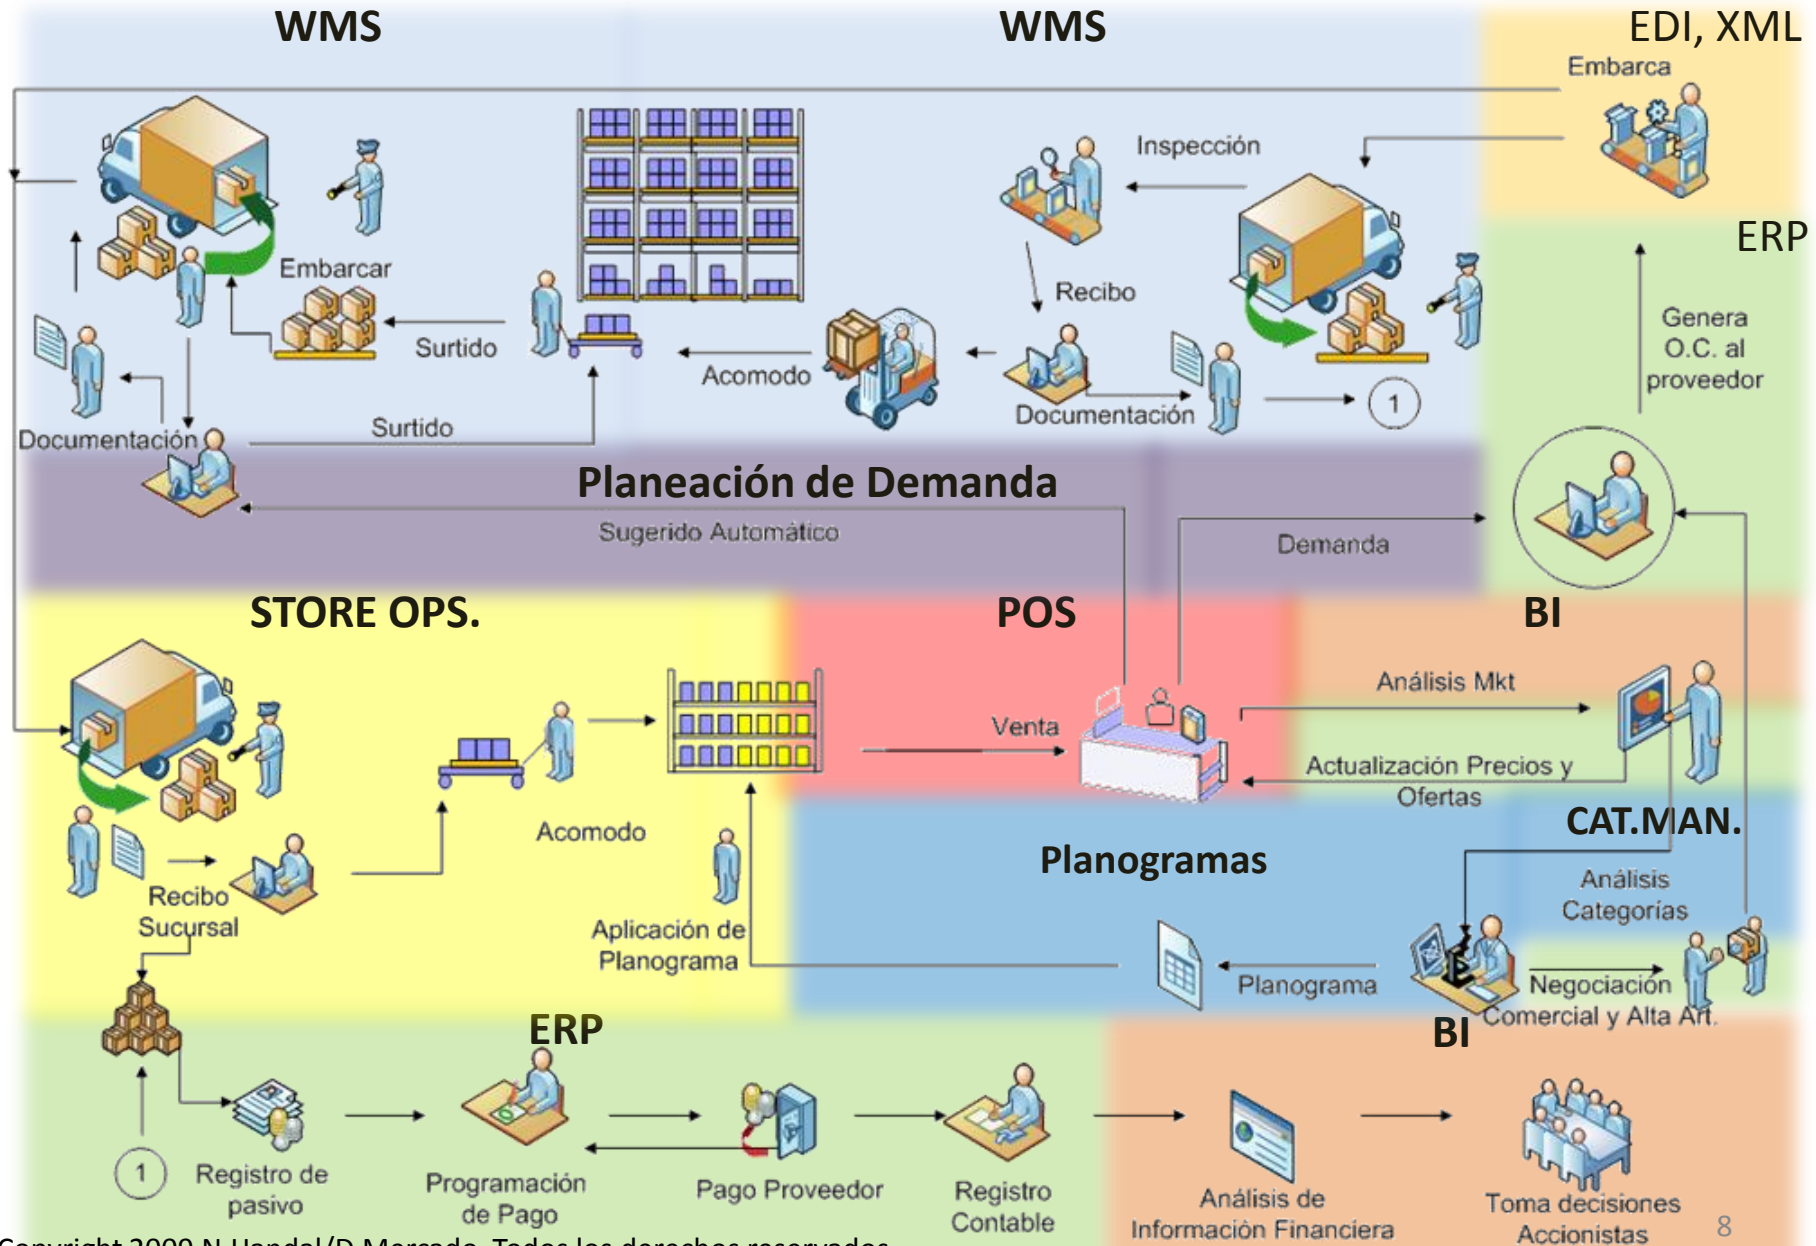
WMS

WMS

EDI, XML

Embarca

ERP

Inspección

Embarcar

Recibo

Genera O.C. al proveedor

Surtido

Acomodo

Documentación

1

Documentación

Surtido

Planeación de Demanda

Sugerido Automático

Demanda

STORE OPS.

POS

BI

Análisis Mkt

Venta

Actualización Precios y Ofertas

CAT.MAN.

Acomodo

Planogramas

Análisis Categorías

Recibo Sucursal

Aplicación de Planograma

Planograma

Negociación Comercial y Alta Art.

ERP

BI

1

Registro de pasivo

Programación de Pago

Pago Proveedor

Registro Contable

Análisis de Información Financiera

Toma decisiones Accionistas

8

Copyright 2009 N.Handal/D.Mercado. Todos los derechos reservados